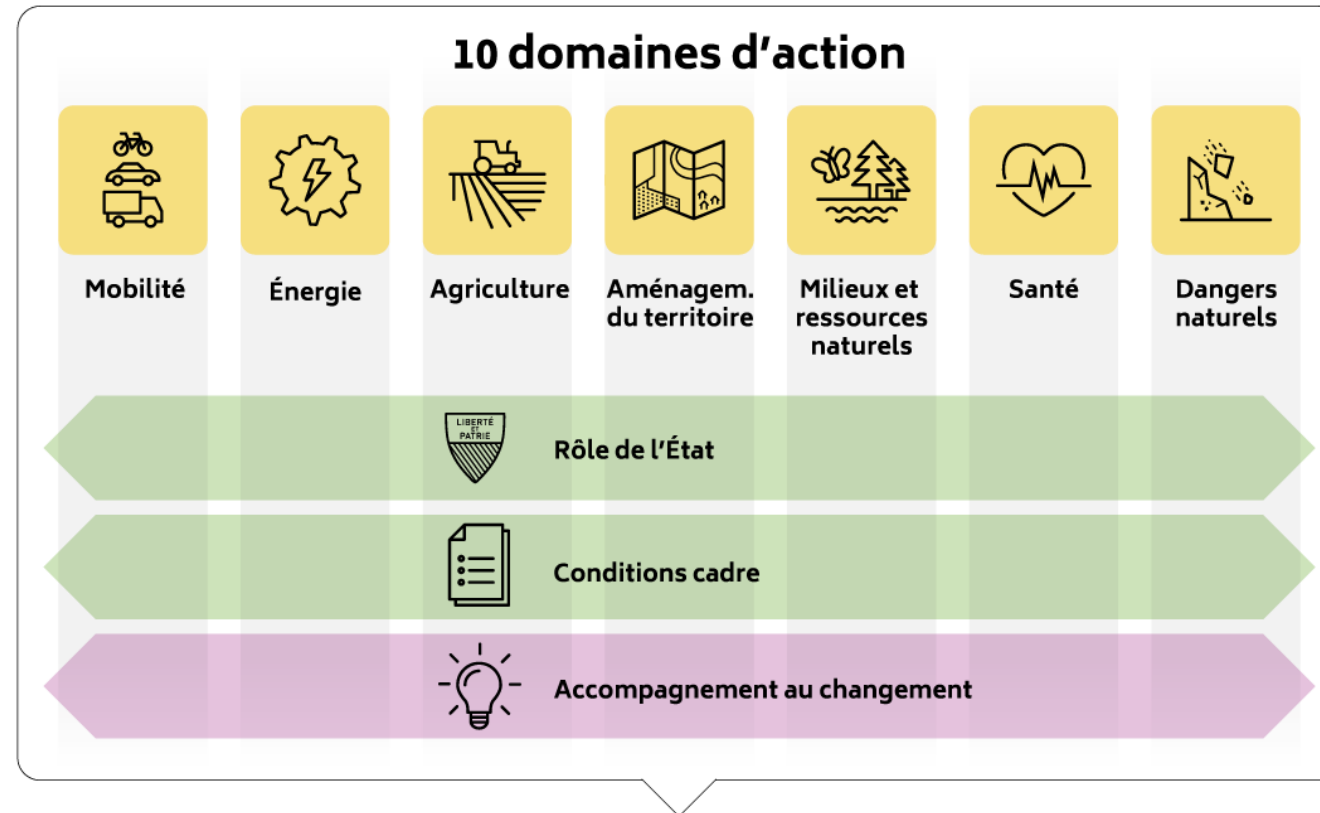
10 domaines d’action

Mobilité

Énergie

Agriculture

Aménagem. du territoire

Milieux et ressources naturels

Santé

Dangers naturels

LIBERTÉ ET PATRIE

Rôle de l’État

Conditions cadre

Accompagnement au changement